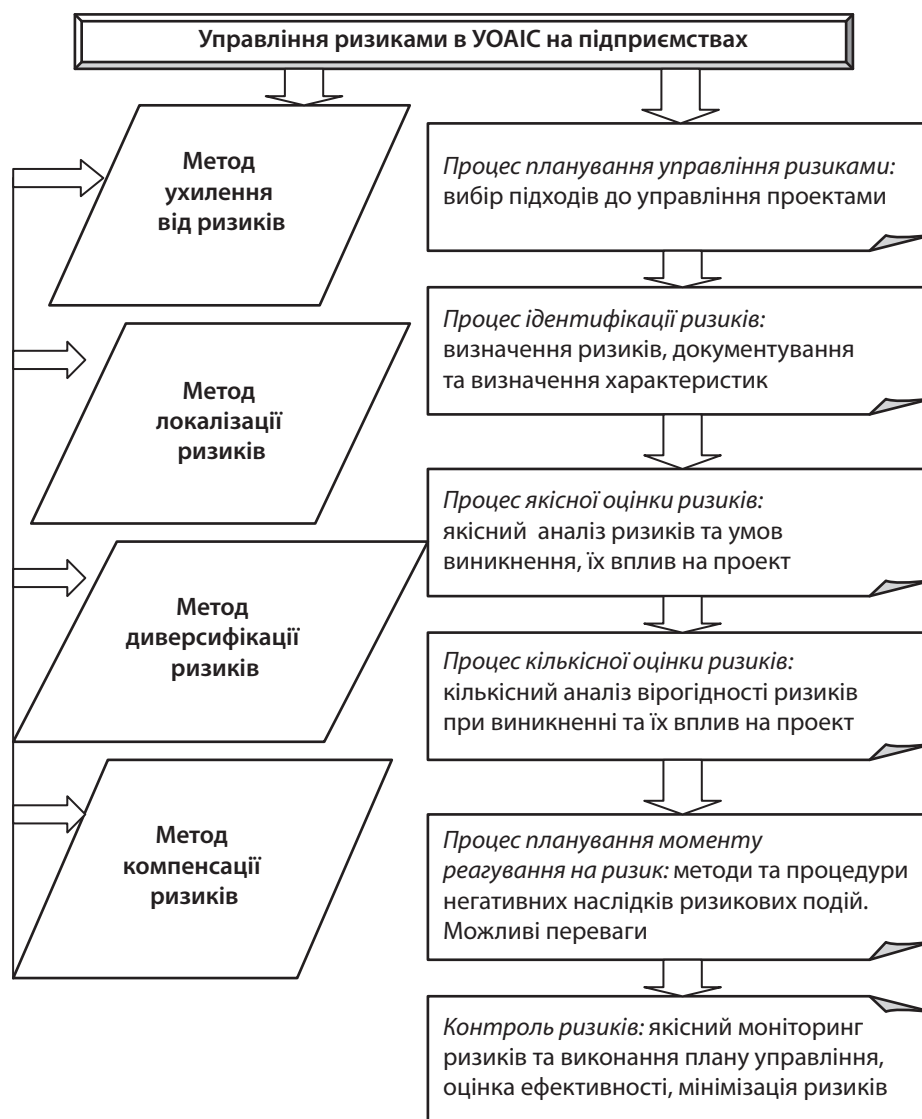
Управління ризиками в УОАІС на підприємствах

Метод ухилення від ризиків

Метод локалізації ризиків

Метод диверсифікації ризиків

Метод компенсації ризиків

Процес планування управління ризиками: вибір підходів до управління проектами

Процес ідентифікації ризиків: визначення ризиків, документування та визначення характеристик

Процес якісної оцінки ризиків: якісний аналіз ризиків та умов виникнення, їх вплив на проект

Процес кількісної оцінки ризиків: кількісний аналіз вірогідності ризиків при виникненні та їх вплив на проект

Процес планування моменту реагування на ризик: методи та процедури негативних наслідків ризикових подій. Можливі переваги

Контроль ризиків: якісний моніторинг ризиків та виконання плану управління, оцінка ефективності, мінімізація ризиків